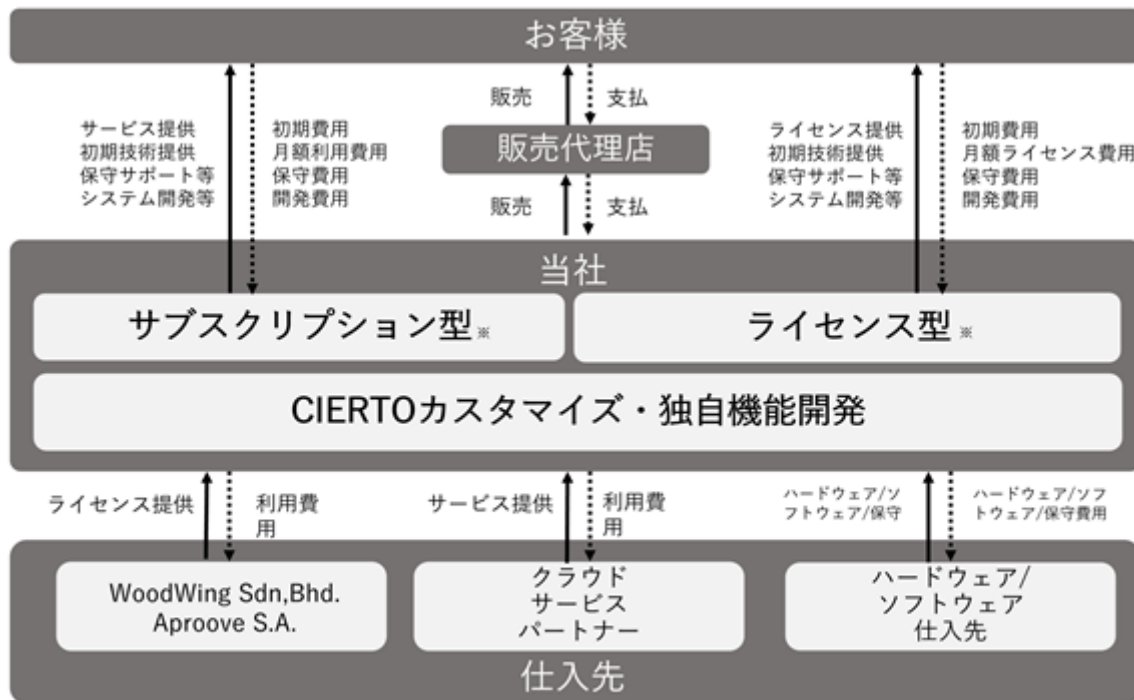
お客様

サービス提供
初期技術提供
保守サポート等
システム開発等

初期費用
月額利用費用
保守費用
開発費用

販売

支払

販売代理店

販売

支払

ライセンス提供
初期技術提供
保守サポート等
システム開発等

初期費用
月額ライセンス費用
保守費用
開発費用

当社

サブスクリプション型※

ライセンス型※

CIERTOカスタマイズ・独自機能開発

ライセンス提供

利用費用

サービス提供

利用費用

ハードウェア/ソフトウェア/保守

ハードウェア/ソフトウェア/保守費用

WoodWing Sdn,Bhd.
Aproove S.A.

クラウド
サービス
パートナー

ハードウェア/
ソフトウェア
仕入先

仕入先